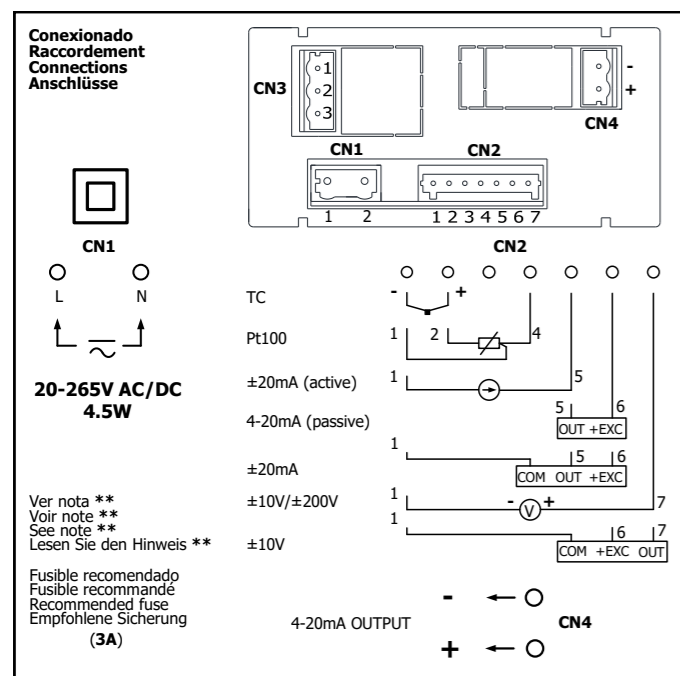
Conexionado
Raccordement
Connections
Anschlüsse

CN3
1
2
3

CN4
-
+

CN1
1 2

CN2
1 2 3 4 5 6 7

CN1

L N

20-265V AC/DC
4.5W

CN2

TC
- +

Pt100
1 2 4

±20mA (active)
1 5

4-20mA (passive)
5 6
OUT +EXC

±20mA
1 5 6
COM OUT +EXC

Ver nota **
Voir note **
See note **
Lesen Sie den Hinweis **

±10V/±200V
1 - V + 7

±10V
1 6 7
COM +EXC OUT

Fusible recomendado
Fusible recommandé
Recommended fuse
Empfohlene Sicherung
(3A)

4-20mA OUTPUT
-
+
CN4